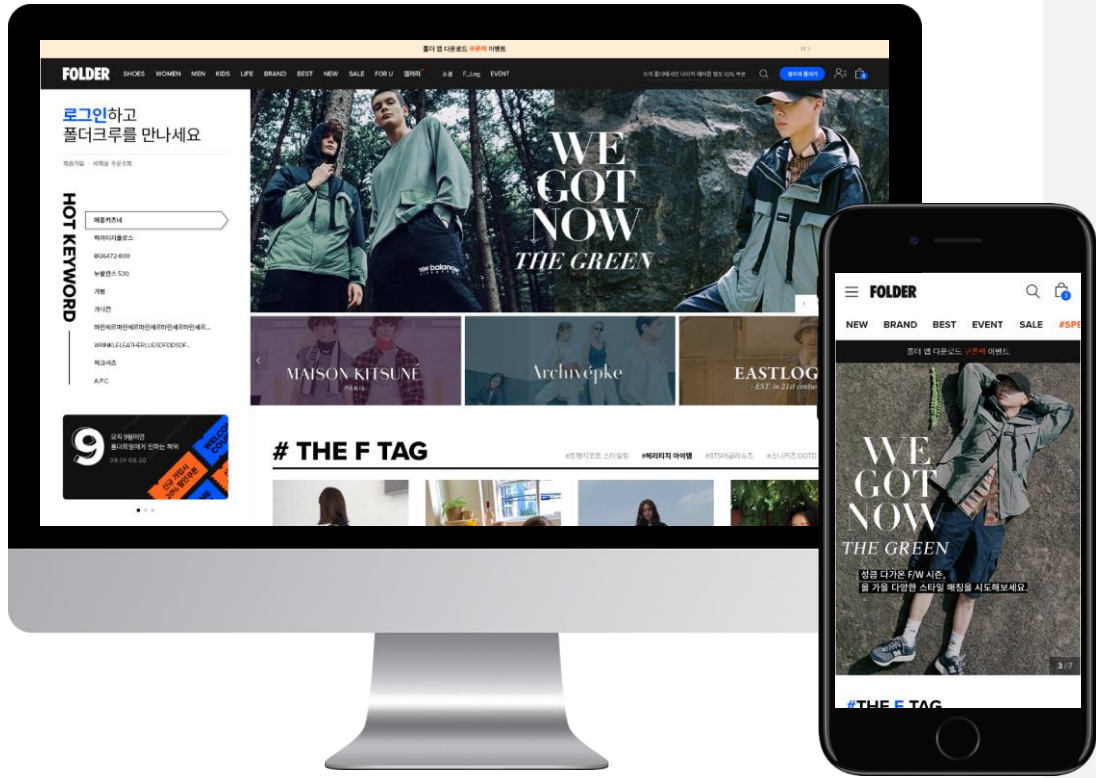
폴더 앱 다운로드 쿠폰팩 이벤트

FOLDER SHOES WOMEN MEN KIDS LIFE BRAND BEST NEW SALE FOR U 갤러리 소셜 F_Log EVENT

폴더와 통하기

로그인하고
폴더크루를 만나세요

회원가입 | 비회원 주문조회

HOT KEYWORD

메종키츠네
헤리티지플로스
BQ6472-800
뉴발란스 530
가방
가디건
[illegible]
WRINKLELEATHERLUESDFDDSDF...
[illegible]
A.P.C

9
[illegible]
09.01-09.30

WE GOT NOW
THE GREEN

MAISON KITSUNÉ
PARIS

Archivépke

EASTLOG
- EST. in 21st centu

# THE F TAG

#트렌치코트 스타일링 #헤리티지 아이템 #BTS어글리슈즈 #스니커즈 OOTD

FOLDER

NEW BRAND BEST EVENT SALE #SPE

폴더 앱 다운로드 쿠폰팩 이벤트

WE GOT NOW
THE GREEN

성큼 다가온 F/W 시즌,
올 가을 다양한 스타일 매칭을 시도해보세요.

3 / 7

#THE F TAG